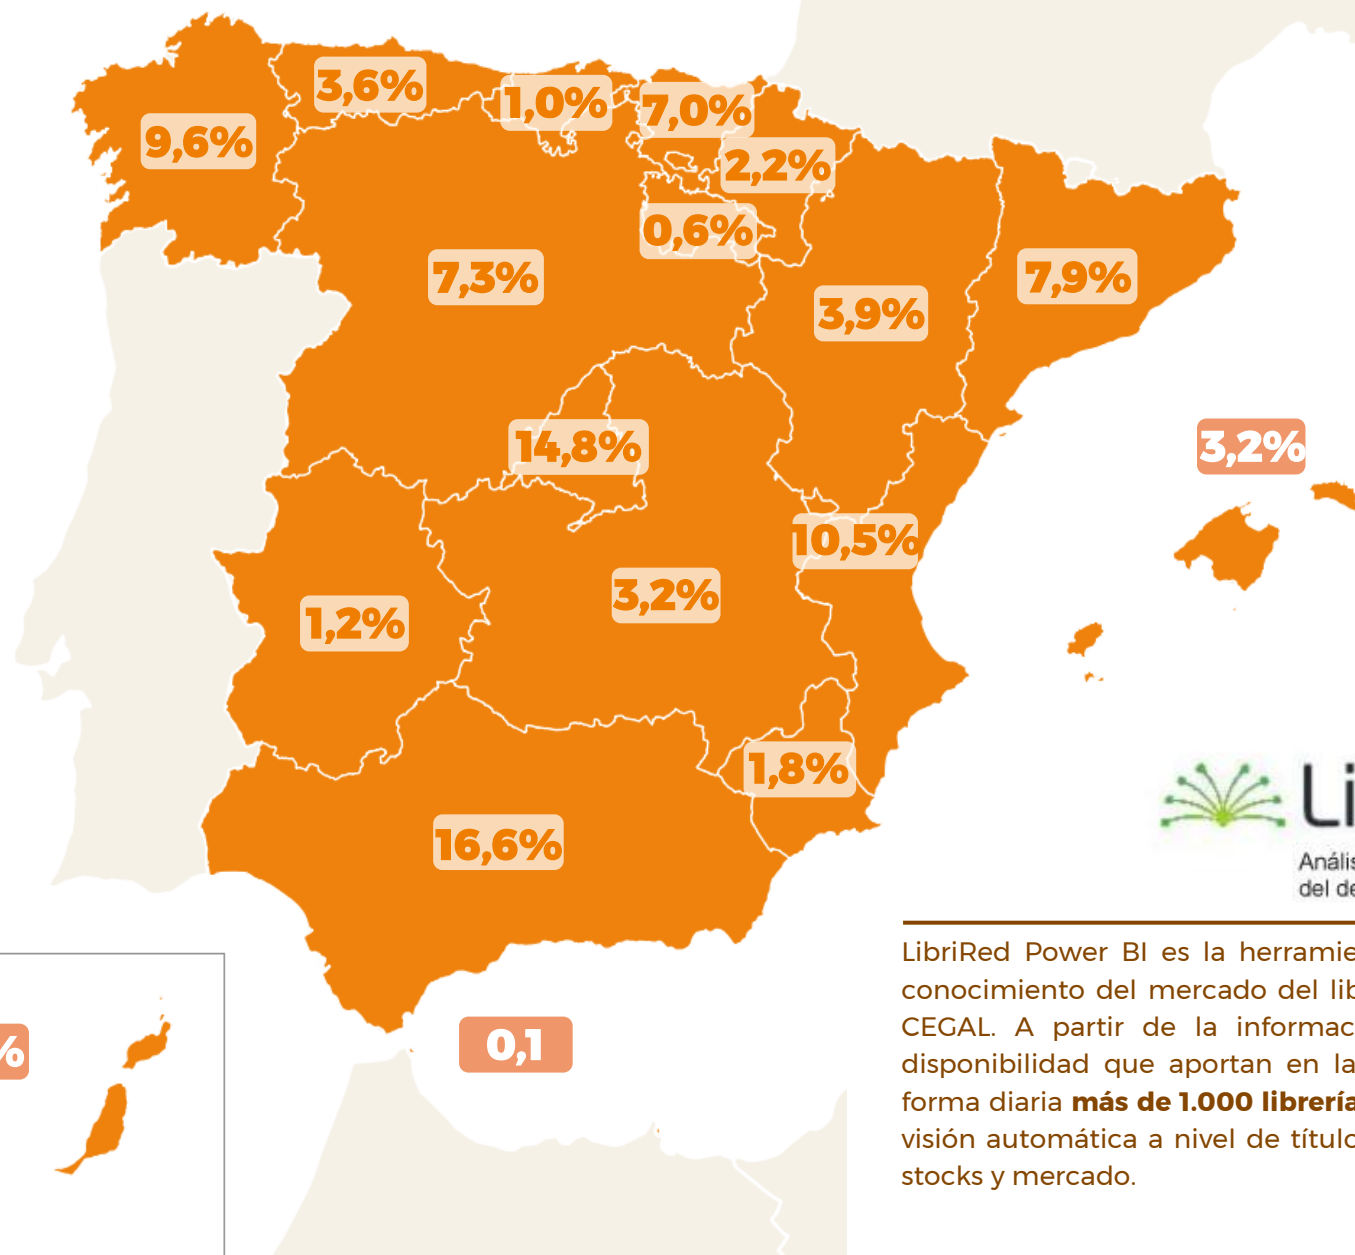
9,6%

3,6%

1,0%

7,0%

2,2%

0,6%

7,3%

3,9%

7,9%

3,2%

14,8%

10,5%

3,2%

1,2%

1,8%

16,6%

%

0,1

Li

Anális
del de

LibriRed Power BI es la herramie
conocimiento del mercado del lib
CEGAL. A partir de la informac
disponibilidad que aportan en la
forma diaria **más de 1.000 librería**
visión automática a nivel de título
stocks y mercado.